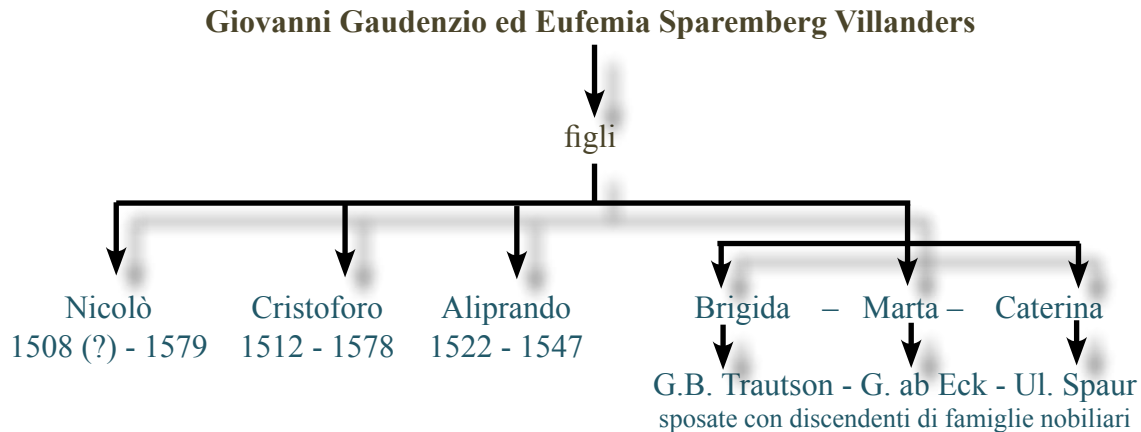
Giovanni Gaudenzio ed Eufemia Sparemberg Villanders

figli

Nicolò
1508 (?) - 1579

Cristoforo
1512 - 1578

Aliprando
1522 - 1547

Brigida – Marta – Caterina

G.B. Trautson - G. ab Eck - Ul. Spaur
sposate con discendenti di famiglie nobiliari